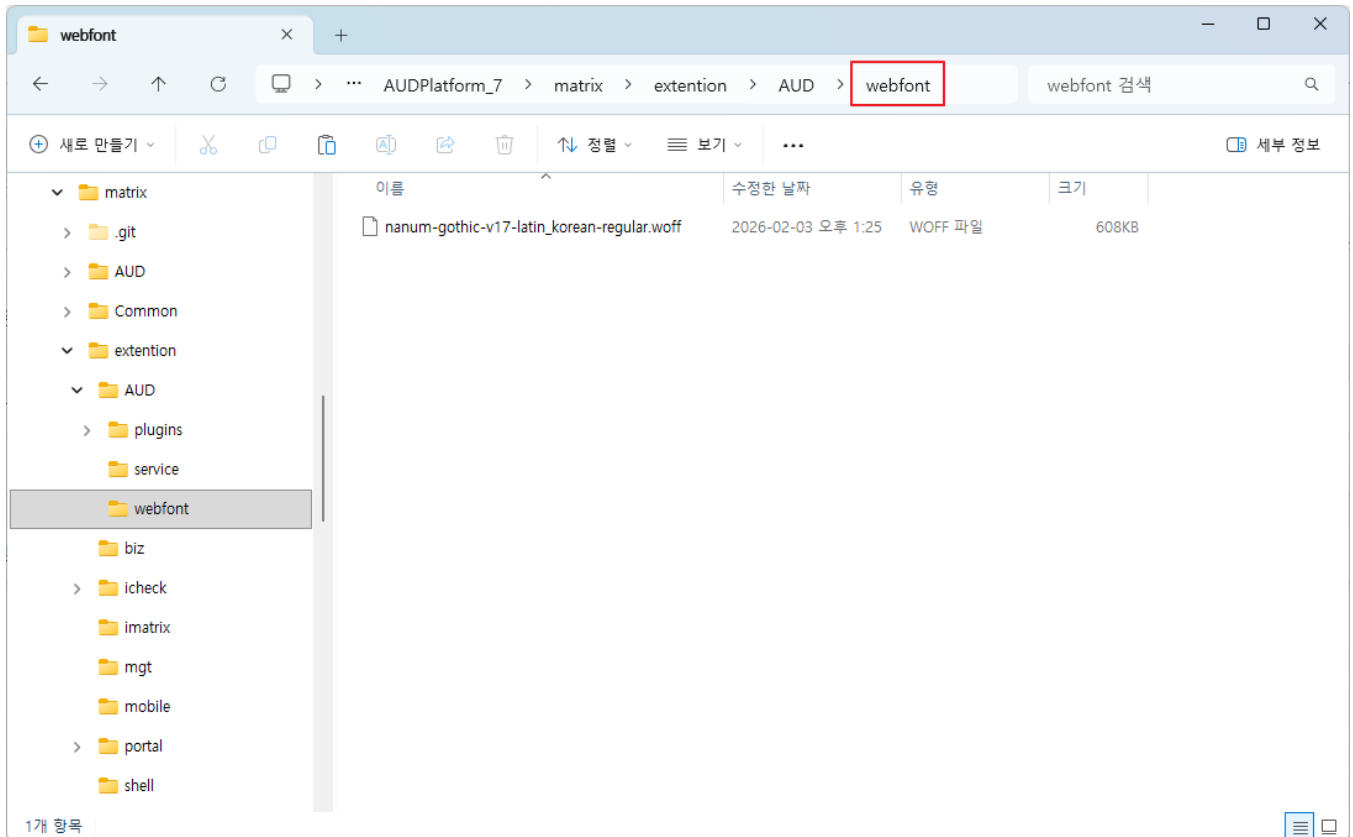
webfont

... > AUDPlatform_7 > matrix > extention > AUD > webfont

webfont 검색

새로 만들기

정렬

보기

...

세부 정보

matrix
.git
AUD
Common
extention
AUD
plugins
service
webfont
biz
icheck
imatrix
mgt
mobile
portal
shell

| 이름 | 수정한 날짜 | 유형 | 크기 |
|---|---|---|---|
| nanum-gothic-v17-latin_korean-regular.woff | 2026-02-03 오후 1:25 | WOFF 파일 | 608KB |

1개 항목